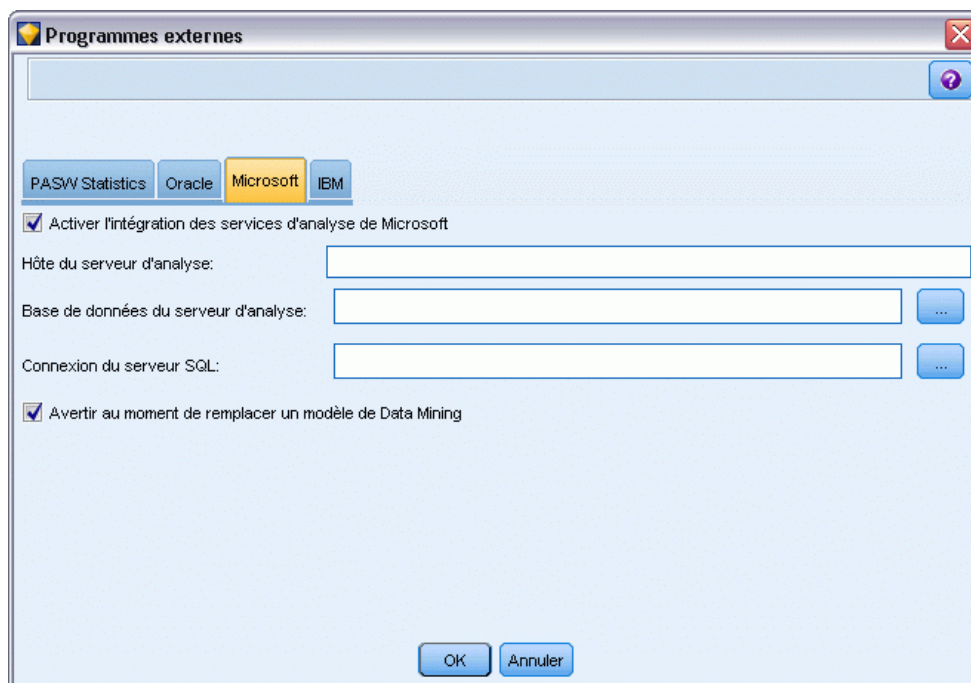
Programmes externes

PASW Statistics
Oracle
Microsoft
IBM

Activer l'intégration des services d'analyse de Microsoft

Hôte du serveur d'analyse:

Base de données du serveur d'analyse:
...

Connexion du serveur SQL:
...

Avertir au moment de remplacer un modèle de Data Mining

OK
Annuler